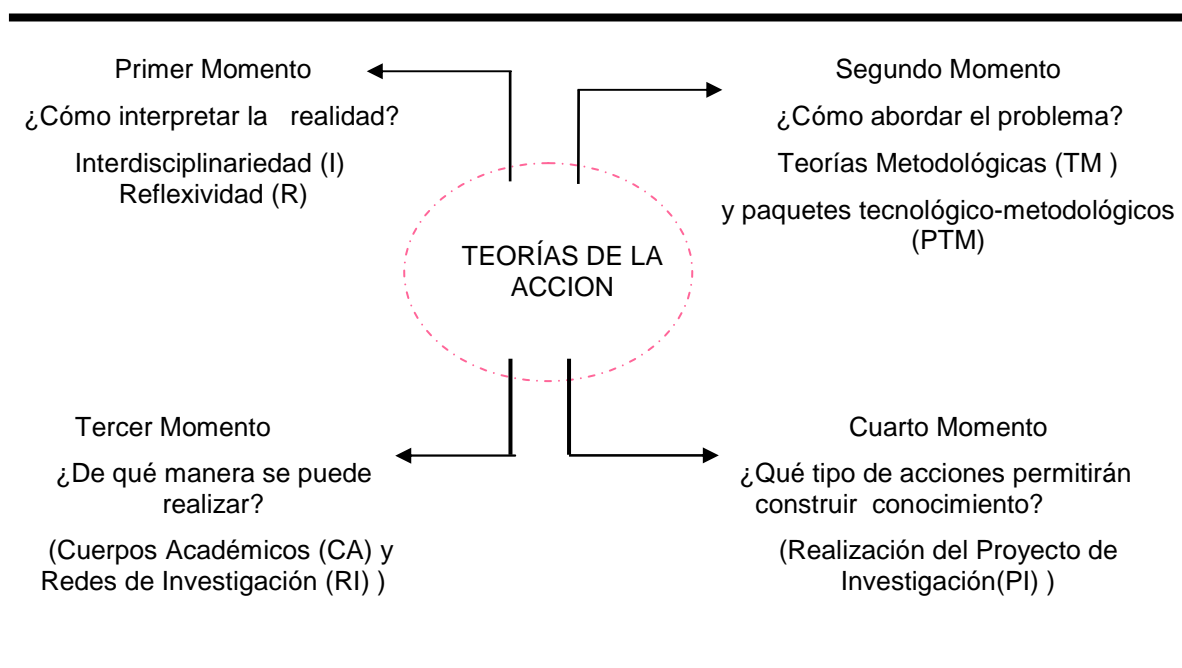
Primer Momento

¿Cómo interpretar la realidad?

Interdisciplinariedad (I)
Reflexividad (R)

Segundo Momento

¿Cómo abordar el problema?

Teorías Metodológicas (TM )

y paquetes tecnológico-metodológicos (PTM)

TEORÍAS DE LA ACCION

Tercer Momento

¿De qué manera se puede realizar?

(Cuerpos Académicos (CA) y Redes de Investigación (RI) )

Cuarto Momento

¿Qué tipo de acciones permitirán construir conocimiento?

(Realización del Proyecto de Investigación(PI) )